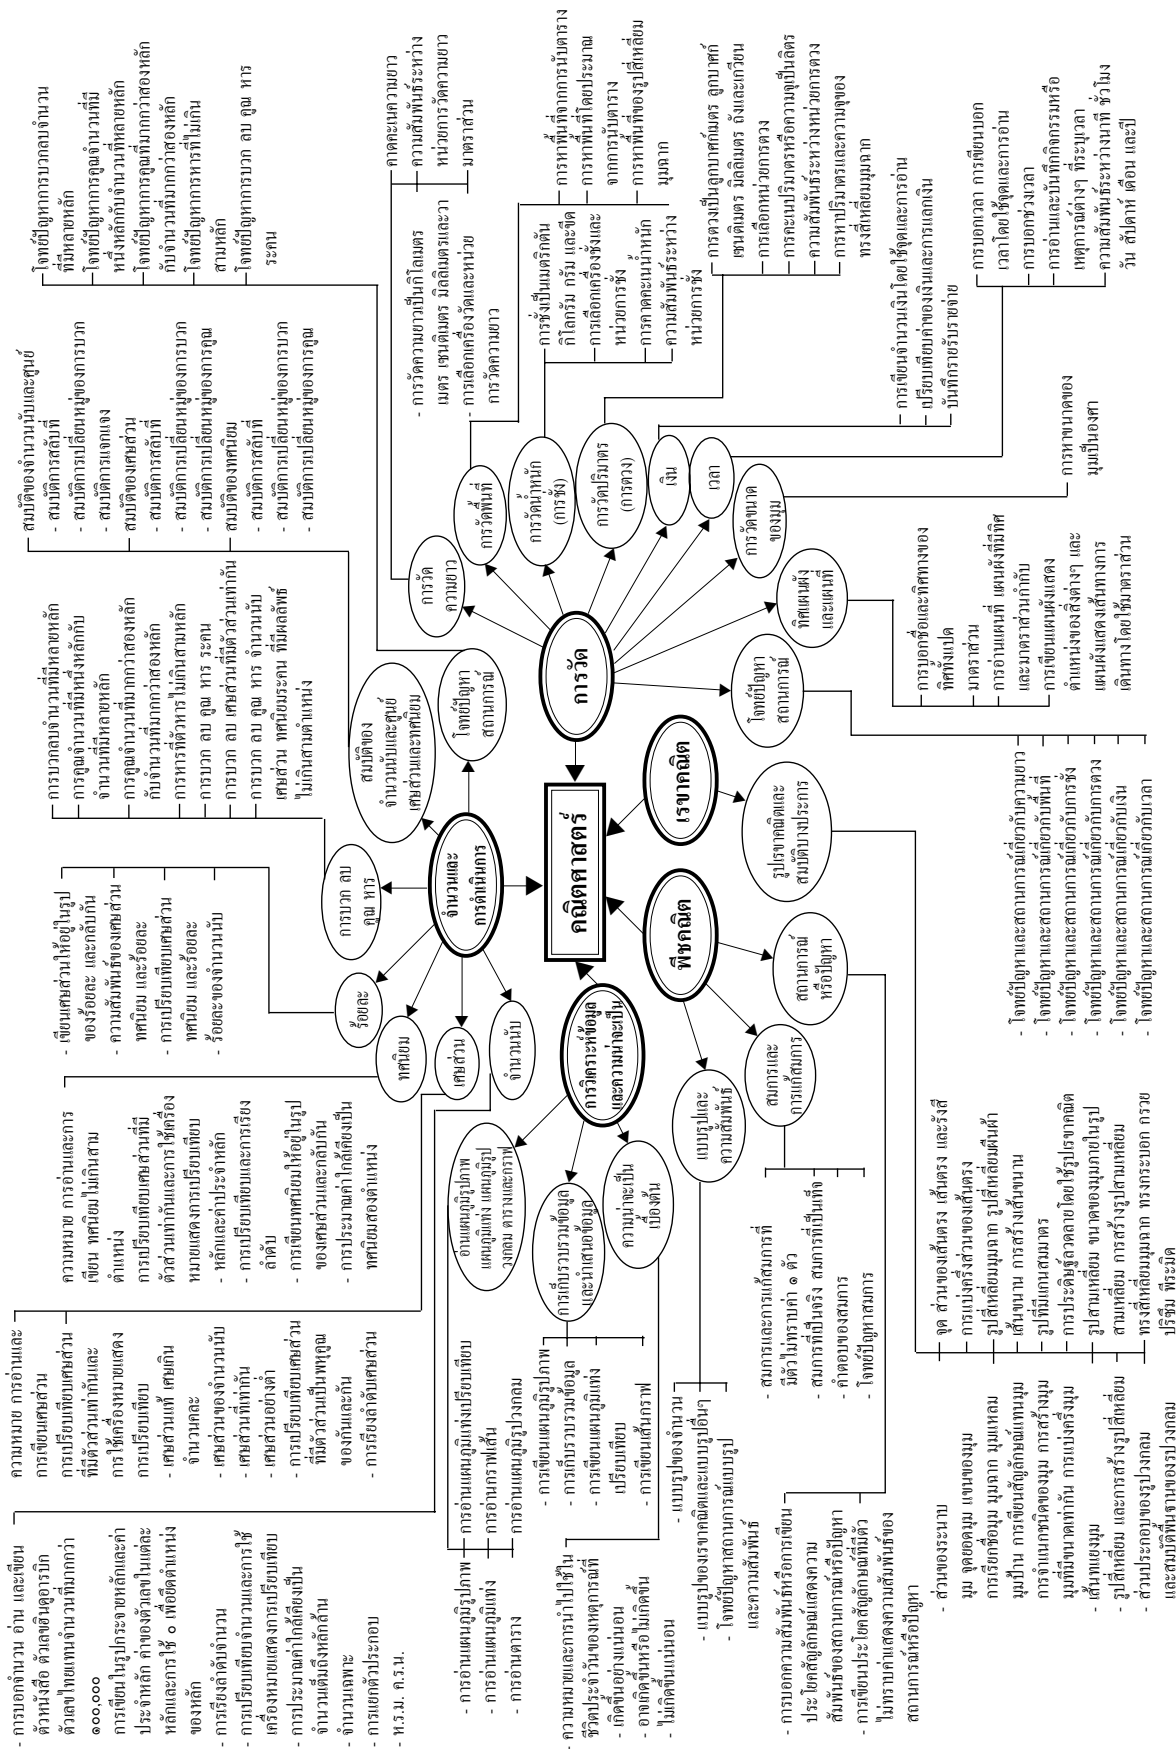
คณิตศาสตร์

จำนวนและการดำเนินการ

การวัด

เรขาคณิต

พีชคณิต

การวิเคราะห์ข้อมูลและความน่าจะเป็น

จำนวนนับ

- การบอกจำนวน อ่าน และเขียนตัวหนังสือ ตัวเลขฮินดูอารบิก ตัวเลขไทยแทนจำนวนที่มากกว่า ๑๐๐,๐๐๐
- การเขียนในรูปกระจายหลักและค่าประจำหลัก ค่าของตัวเลขในแต่ละหลักและการใช้ ๐ เพื่อยึดตำแหน่งของหลัก
- การเรียงลำดับจำนวน
- การเปรียบเทียบจำนวนและการใช้เครื่องหมายแสดงการเปรียบเทียบ
- การประมาณค่าใกล้เคียงเป็นจำนวนเต็มสิบเต็มร้อย
- จำนวนคู่ จำนวนคี่
- จำนวนเฉพาะ
- การแยกตัวประกอบ
- ห.ร.ม. ค.ร.น.

เศษส่วน

- ความหมาย การอ่านและการเขียนเศษส่วน
- การเปรียบเทียบเศษส่วนที่มีตัวส่วนเท่ากันและการใช้เครื่องหมายแสดงการเปรียบเทียบ
- เศษส่วนแท้ เศษเกิน จำนวนคละ
- เศษส่วนของจำนวนนับ
- เศษส่วนที่เท่ากัน
- เศษส่วนอย่างต่ำ
- การเปรียบเทียบเศษส่วนที่ตัวส่วนเป็นพหุคูณของกันและกัน
- การเรียงลำดับเศษส่วน

ทศนิยม

- ความหมาย การอ่านและการเขียน ทศนิยมไม่เกินสามตำแหน่ง
- การเปรียบเทียบเศษส่วนที่มีตัวส่วนเท่ากันและการใช้เครื่องหมายแสดงการเปรียบเทียบ
- หลักและค่าประจำหลัก
- การเปรียบเทียบและการเรียงลำดับ
- การเขียนทศนิยมให้อยู่ในรูปของเศษส่วนและกลับกัน
- การประมาณค่าใกล้เคียงเป็นทศนิยมสองตำแหน่ง

ร้อยละ

- เขียนเศษส่วนให้อยู่ในรูปของร้อยละ และกลับกัน
- ความสัมพันธ์ของเศษส่วน ทศนิยม และร้อยละ
- การเปรียบเทียบเศษส่วน ทศนิยม และร้อยละ
- ร้อยละของจำนวนนับ

การบวก ลบ คูณ หาร

- การบวกลบจำนวนที่มีหลายหลัก
- การคูณจำนวนที่มีหนึ่งหลักกับจำนวนที่มีหลายหลัก
- การคูณจำนวนที่มากกว่าสองหลักกับจำนวนที่มากกว่าสองหลัก
- การหารที่ตัวหารไม่เกินสามหลัก
- การบวก ลบ คูณ หาร ระคน
- การบวก ลบ เศษส่วนที่ตัวส่วนเท่ากัน
- การบวก ลบ คูณ หาร จำนวนนับ เศษส่วน ทศนิยมระคน ที่มีผลลัพธ์ไม่เกินสามตำแหน่ง

สมบัติของจำนวนนับและศูนย์ เศษส่วนและทศนิยม

- สมบัติของจำนวนนับและศูนย์
- สมบัติการสลับที่
- สมบัติการเปลี่ยนหมู่ของการบวก
- สมบัติการแจกแจง
- สมบัติของเศษส่วน
- สมบัติการสลับที่
- สมบัติการเปลี่ยนหมู่ของการบวก
- สมบัติการเปลี่ยนหมู่ของการคูณ
- สมบัติของทศนิยม
- สมบัติการสลับที่
- สมบัติการเปลี่ยนหมู่ของการบวก
- สมบัติการเปลี่ยนหมู่ของการคูณ

โจทย์ปัญหาสถานการณ์

- โจทย์ปัญหาการบวกลบจำนวนที่มีหลายหลัก
- โจทย์ปัญหาการคูณจำนวนที่มีหนึ่งหลักกับจำนวนที่มีหลายหลัก
- โจทย์ปัญหาการคูณที่มากกว่าสองหลักกับจำนวนที่มากกว่าสองหลัก
- โจทย์ปัญหาการหารที่ไม่เกินสามหลัก
- โจทย์ปัญหาการบวก ลบ คูณ หาร ระคน

การวัดความยาว

- การวัดความยาวเป็นกิโลเมตร เมตร เซนติเมตร มิลลิเมตรและวา
- การเลือกเครื่องวัดและหน่วยการวัดความยาว
- คาดคะเนความยาว
- ความสัมพันธ์ระหว่างหน่วยการวัดความยาว
- มาตราส่วน

การวัดพื้นที่

- การหาพื้นที่จากการนับตาราง
- การหาพื้นที่โดยประมาณจากการนับตาราง
- การหาพื้นที่ของรูปสี่เหลี่ยมมุมฉาก

การวัดน้ำหนัก (การชั่ง)

- การชั่งเป็นเมตริกตัน กิโลกรัม กรัม และขีด
- การเลือกเครื่องชั่งและหน่วยการชั่ง
- การคาดคะเนน้ำหนัก
- ความสัมพันธ์ระหว่างหน่วยการชั่ง

การวัดปริมาตร (การตวง)

- การตวงเป็นลูกบาศก์เมตร ลูกบาศก์เซนติเมตร มิลลิลิตร ถังและเกวียน
- การเลือกหน่วยการตวง
- การคาดคะเนปริมาตรหรือความจุเป็นลิตร
- ความสัมพันธ์ระหว่างหน่วยการตวง
- การหาปริมาตรและความจุของทรงสี่เหลี่ยมมุมฉาก

เงิน

- การเขียนจำนวนเงินโดยใช้จุดและการอ่าน
- เปรียบเทียบค่าของเงินและการแลกเงิน
- บันทึกรายรับรายจ่าย

เวลา

- การบอกเวลา การเขียนบอกเวลาโดยใช้จุดและการอ่าน
- การบอกช่วงเวลา
- การอ่านและบันทึกกิจกรรมหรือเหตุการณ์ต่างๆ ที่ระบุเวลา
- ความสัมพันธ์ระหว่างนาที ชั่วโมง วัน สัปดาห์ เดือน และปี

การวัดขนาดของมุม

- การหาขนาดของมุมเป็นองศา

ทิศแผนผังและแผนที่

- การบอกชื่อและทิศทางของทิศทั้งแปด
- มาตราส่วน
- การอ่านแผนที่ แผนผังที่มีทิศและมาตราส่วนกำกับ
- การเขียนแผนผังแสดงตำแหน่งของสิ่งต่างๆ และแผนผังแสดงเส้นทางการเดินทางโดยใช้มาตราส่วน

โจทย์ปัญหาสถานการณ์

- โจทย์ปัญหาและสถานการณ์เกี่ยวกับความยาว
- โจทย์ปัญหาและสถานการณ์เกี่ยวกับพื้นที่
- โจทย์ปัญหาและสถานการณ์เกี่ยวกับการชั่ง
- โจทย์ปัญหาและสถานการณ์เกี่ยวกับการตวง
- โจทย์ปัญหาและสถานการณ์เกี่ยวกับเงิน
- โจทย์ปัญหาและสถานการณ์เกี่ยวกับเวลา

รูปเรขาคณิตและสมบัติบางประการ

- จุด ส่วนของเส้นตรง เส้นตรง และรังสี
- การแบ่งครึ่งส่วนของเส้นตรง
- รูปสี่เหลี่ยมมุมฉาก รูปสี่เหลี่ยมขนมเปียกปูน
- เส้นขนาน การสร้างเส้นขนาน
- รูปที่มีแกนสมมาตร
- การประดิษฐ์ลวดลายโดยใช้รูปเรขาคณิต
- รูปสามเหลี่ยม ชนิดของมุมภายในรูปสามเหลี่ยม การสร้างรูปสามเหลี่ยม
- ทรงสี่เหลี่ยมมุมฉาก ทรงกระบอก กรวย ปริซึม พีระมิด

- ส่วนของระนาบ
- มุม จุดยอดมุม แขนของมุม การเรียกชื่อมุม มุมฉาก มุมแหลม มุมป้าน การเขียนสัญลักษณ์แทนมุม การจำแนกชนิดของมุม การสร้างมุมที่มีขนาดเท่ากัน การแบ่งครึ่งมุม
- เส้นทแยงมุม
- รูปสี่เหลี่ยม และการสร้างรูปสี่เหลี่ยม
- ส่วนประกอบของรูปวงกลม และสมบัติเกี่ยวกับแผนรูปวงกลม

สถานการณ์หรือปัญหา

แบบรูปและความสัมพันธ์

- แบบรูปของจำนวน
- แบบรูปของรูปเรขาคณิตและแบบรูปอื่นๆ
- โจทย์ปัญหาสถานการณ์ของแบบรูปและความสัมพันธ์

สมการและการแก้สมการ

- สมการและการแก้สมการที่มีตัวไม่ทราบค่า ๑ ตัว
- สมการที่เป็นจริง สมการที่เป็นเท็จ
- คำตอบของสมการ
- โจทย์ปัญหาสมการ

- การบอกความสัมพันธ์หรือการเขียนประโยคสัญลักษณ์แสดงความสัมพันธ์ของสถานการณ์หรือปัญหา
- การเขียนประโยคสัญลักษณ์ที่มีตัวไม่ทราบค่าแสดงความสัมพันธ์ของสถานการณ์หรือปัญหา

การเก็บรวบรวมข้อมูลและนำเสนอข้อมูล

- การเขียนแผนภูมิรูปภาพ
- การเก็บรวบรวมข้อมูล
- การเขียนแผนภูมิแท่งเปรียบเทียบ
- การเขียนกราฟเส้น

อ่านแผนภูมิรูปภาพ แผนภูมิแท่ง แผนภูมิรูปวงกลม ตารางและกราฟ

- การอ่านแผนภูมิรูปภาพ
- การอ่านแผนภูมิแท่ง
- การอ่านตาราง
- การอ่านแผนภูมิแท่งเปรียบเทียบ
- การอ่านกราฟเส้น
- การอ่านแผนภูมิรูปวงกลม

ความน่าจะเป็นเบื้องต้น

- ความหมายและการนำไปใช้ในชีวิตประจำวันของเหตุการณ์ที่
- เกิดขึ้นอย่างแน่นอน
- อาจเกิดขึ้นหรือไม่เกิดขึ้น
- ไม่เกิดขึ้นแน่นอน